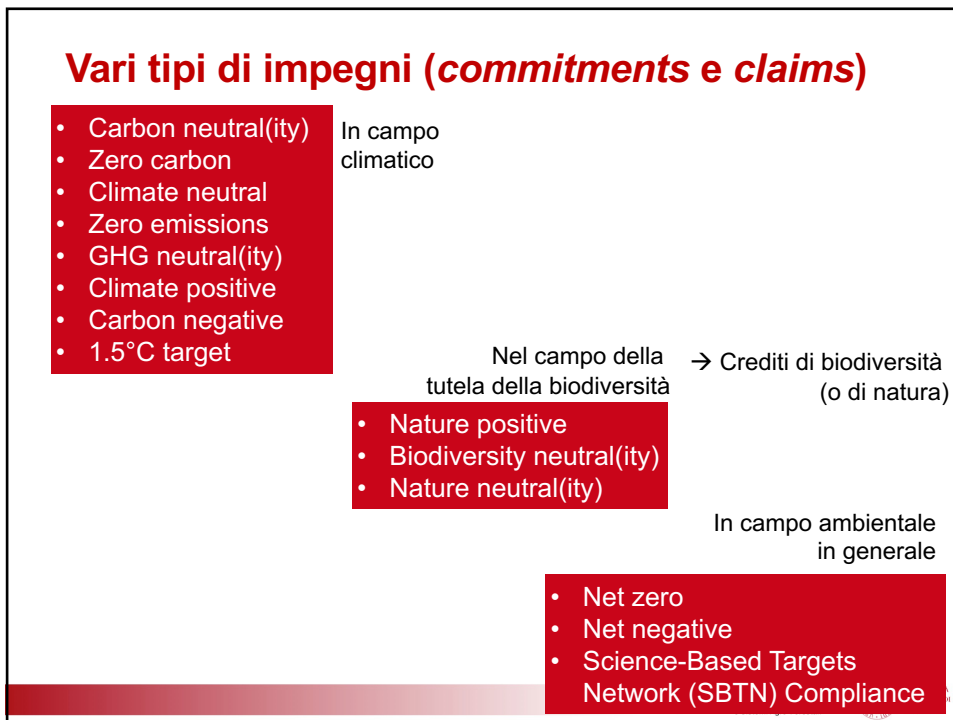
Vari tipi di impegni (*commitments* e *claims*)

- Carbon neutral(ity)
- Zero carbon
- Climate neutral
- Zero emissions
- GHG neutral(ity)
- Climate positive
- Carbon negative
- 1.5°C target

In campo climatico

Nel campo della tutela della biodiversità

→ Crediti di biodiversità (o di natura)

- Nature positive
- Biodiversity neutral(ity)
- Nature neutral(ity)

In campo ambientale in generale

- Net zero
- Net negative
- Science-Based Targets Network (SBTN) Compliance